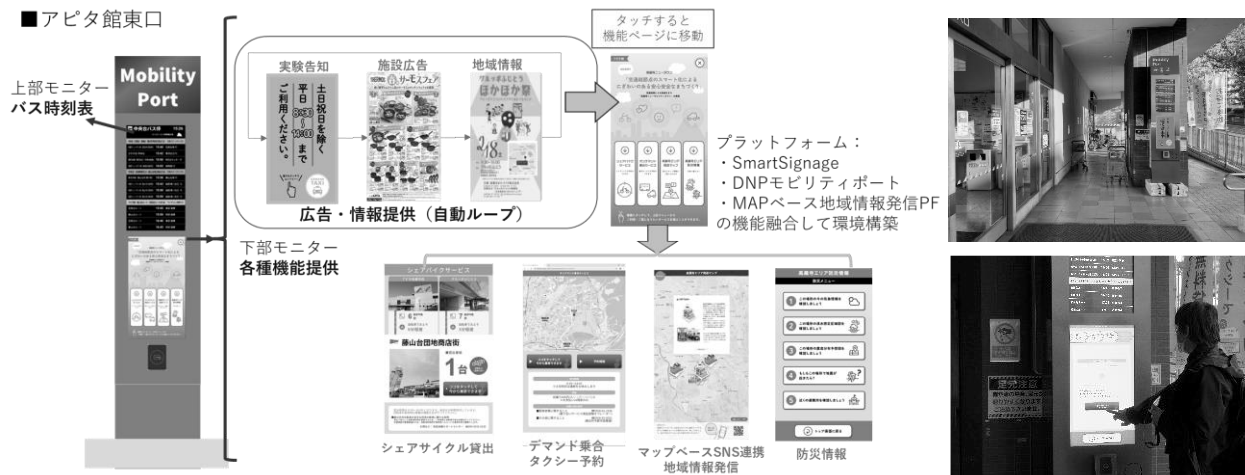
■アピタ館東口

上部モニター
バス時刻表

Mobility Port

下部モニター
各種機能提供

実験告知
土日祝日を除く
平日 8:00～14:00まで
ご利用ください。

施設広告
サーモスフェア

地域情報
ほかほか祭

広告・情報提供（自動ループ）

タッチすると
機能ページに移動

プラットフォーム：
・SmartSignage
・DNPモビリティポート
・MAPベース地域情報発信PFの機能融合して環境構築

シェアバイクサービス
藤山台団地商店街
1台

シェアサイクル貸出

デマンド乗合
タクシー予約

マップベースSNS連携
地域情報発信

防災情報

Mobility Port